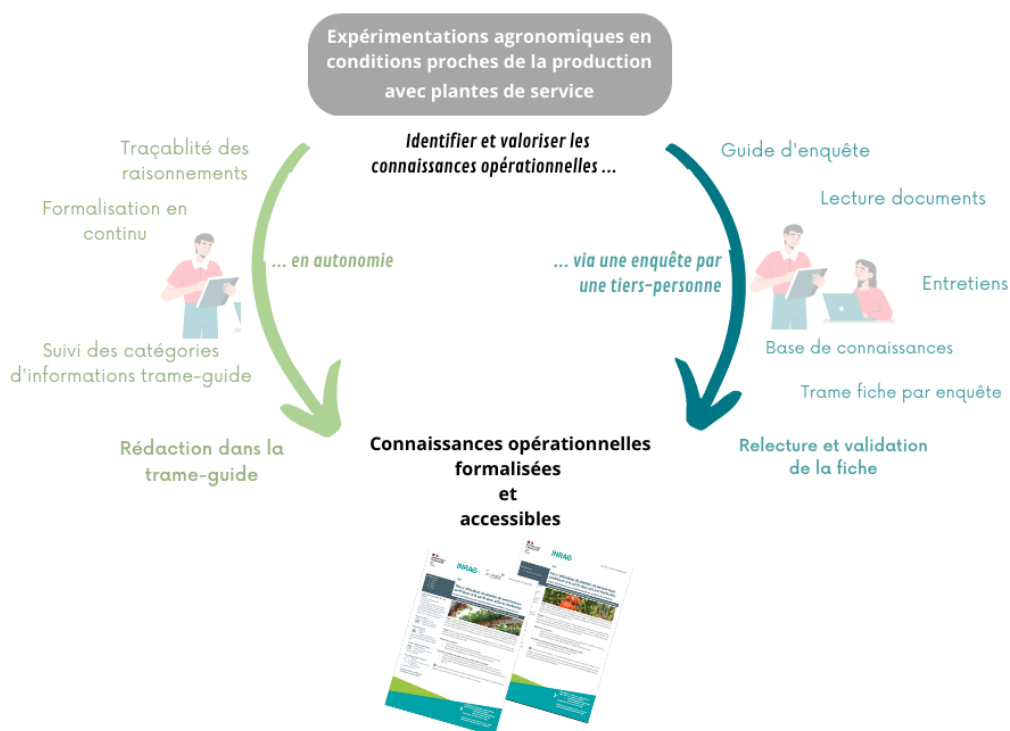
Expérimentations agronomiques en conditions proches de la production avec plantes de service

Identifier et valoriser les connaissances opérationnelles ...

Traçablité des raisonnements

Formalisation en continu

... en autonomie

Suivi des catégories d'informations trame-guide

Rédaction dans la trame-guide

Guide d'enquête

Lecture documents

... via une enquête par une tiers-personne

Entretiens

Base de connaissances

Trame fiche par enquête

Relecture et validation de la fiche

Connaissances opérationnelles formalisées et accessibles

INRAE

INRAE